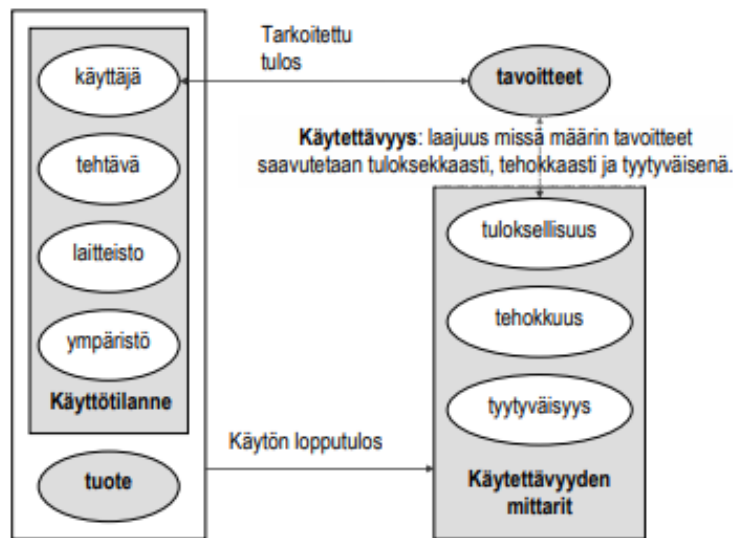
käyttäjä

tehtävä

laitteisto

ympäristö

Käyttötilanne

tuote

Tarkoitettu tulos

tavoitteet

**Käytettävyys**: laajuus missä määrin tavoitteet saavutetaan tuloksekkaasti, tehokkaasti ja tyytyväisenä.

tuloksellisuus

tehokkuus

tyytyväisyys

Käytettävyyden mittarit

Käytön lopputulos